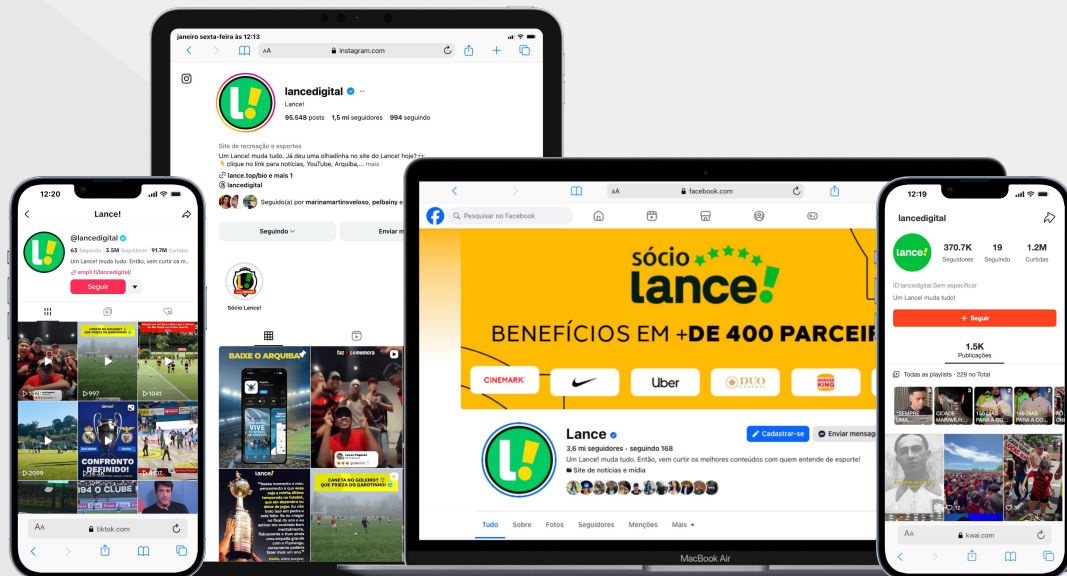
janeiro sexta-feira às 12:13

AA instagram.com

lancedigital
Lance!
95.548 posts 1,5 mi seguidores 994 seguindo

Site de recreação e esportes
Um Lance! muda tudo. Já deu uma olhadinha no site do Lance! hoje?
clique no link para notícias, YouTube, Arquibe,... mais
lance.top/bio e mais 1
lancedigital
Seguido(a) por marinamartinsveloso, pelbairy e

Seguindo
Enviar m

Sócio Lance!

BAIXE O ARQUIBA
faz comemora
lance!
CANETA NO GOLEIRO? QUE FRIEZA DO GABOTINHO!

12:20
Lance!
@lancedigital
63 Seguindo 3.5M Seguidores 91.7M Curtidas
Um Lance! muda tudo. Então, vem curtir os m...
empli.fi/lancedigital/
Seguir

CANETA NO GOLEIRO? QUE FRIEZA DO GABOTINHO!
997
1041
CONFRONTO DEFINIDO!
2099
94 O CLUBE
AA tiktok.com

AA facebook.com
Pesquisar no Facebook
sócio lance!
BENEFÍCIOS EM +DE 400 PARCEIR
CINEMARK
Uber
DUO
Lance
3,6 mi seguidores · seguindo 168
Um Lance! muda tudo. Então, vem curtir os melhores conteúdos com quem entende de esporte!
Site de notícias e mídia
Cadastrar-se
Enviar mensag
Tudo Sobre Fotos Seguidores Menções Mais

MacBook Air

12:19
lancedigital
lance!
370.7K Seguidores
19 Seguindo
1.2M Curtidas
ID:lancedigital.Sem especificar
Um Lance! muda tudo!
+ Seguir
1.5K Publicações
Todas as playlists · 229 no Total
"SEMPRE UMA...
CIDADE MARAVILH...
150 DIAS PARA A CO...
146 DIAS PARA A CO...
AA kwai.com